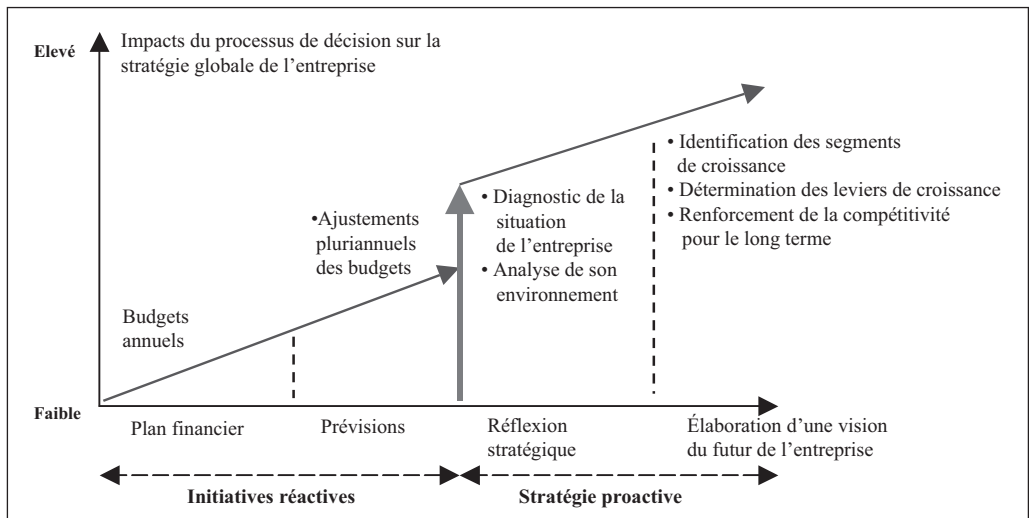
Elevé

Impacts du processus de décision sur la stratégie globale de l'entreprise

• Identification des segments de croissance
• Détermination des leviers de croissance
• Renforcement de la compétitivité pour le long terme

• Diagnostic de la situation de l'entreprise
• Analyse de son environnement

•Ajustements pluriannuels des budgets

Budgets annuels

Faible

Plan financier

Prévisions

Réflexion stratégique

Élaboration d'une vision du futur de l'entreprise

Initiatives réactives

Stratégie proactive